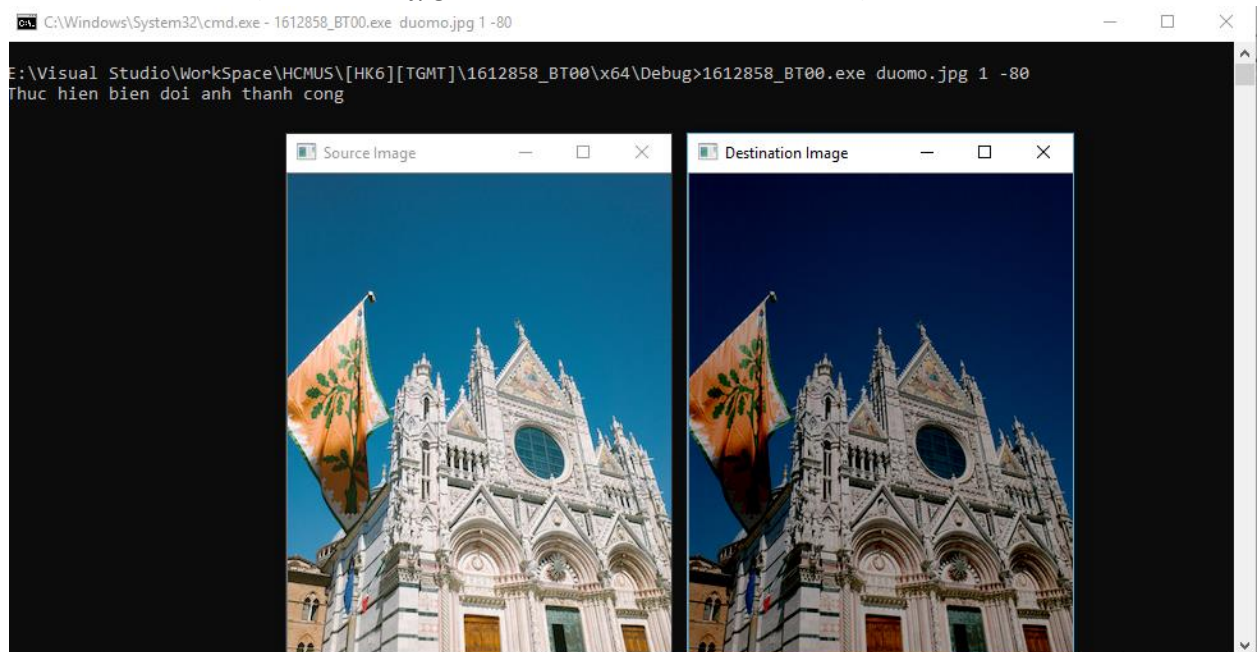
C:\Windows\System32\cmd.exe - 1612858_BT00.exe duomo.jpg 1 -80

E:\Visual Studio\WorkSpace\HCMUS\[HK6][TGMT]\1612858_BT00\x64\Debug>1612858_BT00.exe duomo.jpg 1 -80
Thuc hien bien doi anh thanh cong

Source Image

Destination Image